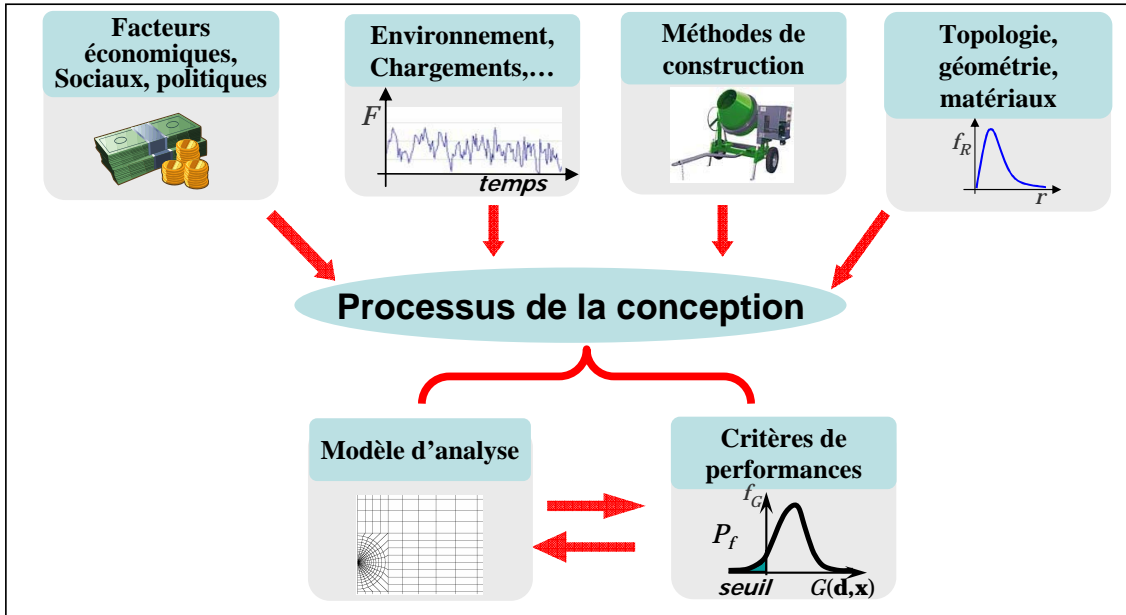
Facteurs économiques, Sociaux, politiques

Environnement, Chargements,…

$F$

temps

Méthodes de construction

Topologie, géométrie, matériaux

$f_R$

$r$

Processus de la conception

Modèle d'analyse

Critères de performances

$f_G$

$P_f$

seuil

$G(\mathbf{d},\mathbf{x})$